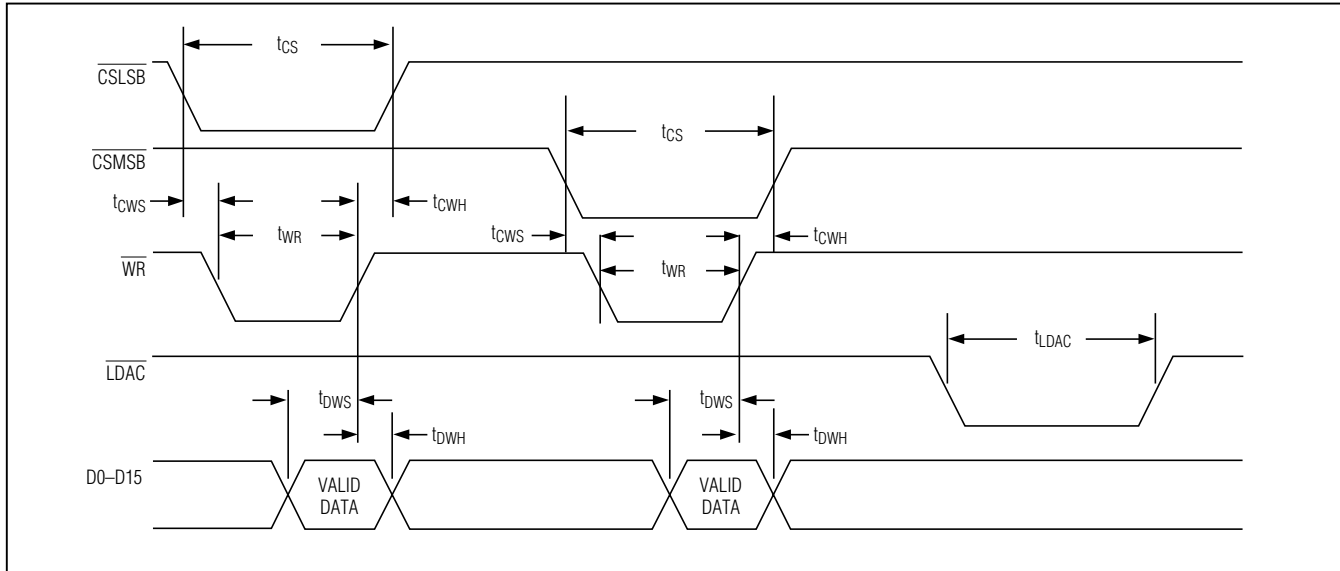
$t_{CS}$

$\overline{CSLSB}$

$t_{CS}$

$\overline{CSMSB}$

$t_{CWS}$

$t_{CWH}$

$t_{WR}$

$t_{CWS}$

$t_{CWH}$

$\overline{WR}$

$t_{WR}$

$t_{LDAC}$

$\overline{LDAC}$

$t_{DWS}$

$t_{DWS}$

$t_{DWH}$

$t_{DWH}$

D0–D15

VALID DATA

VALID DATA